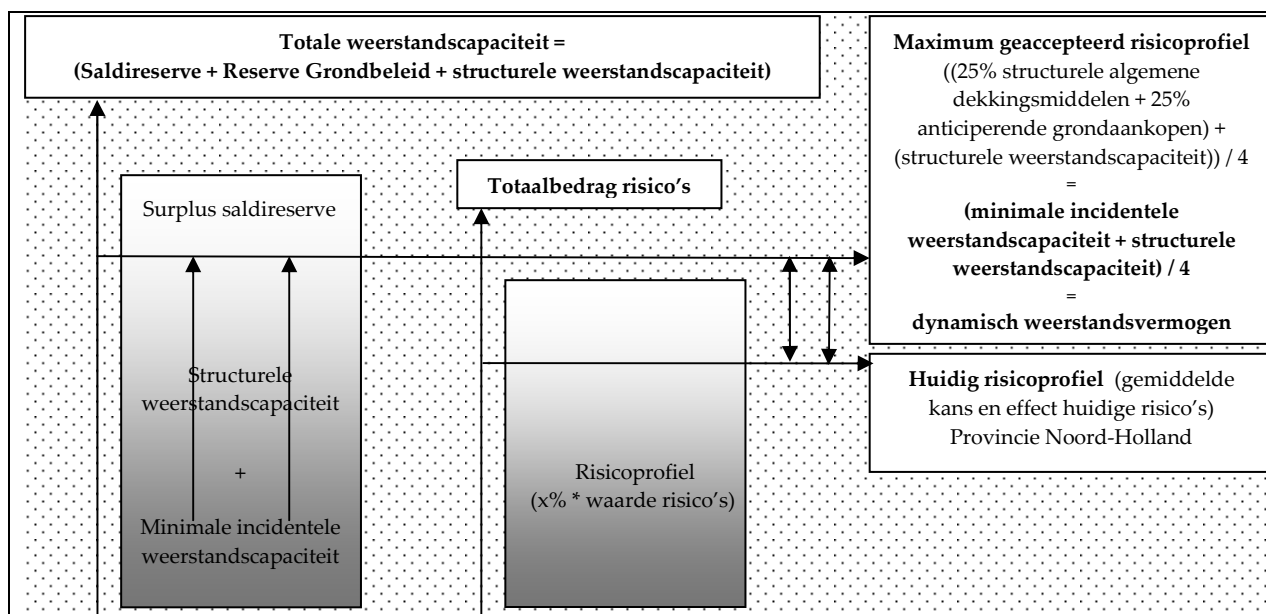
**Totale weerstandscapaciteit = (Saldireserve + Reserve Grondbeleid + structurele weerstandscapaciteit)**

**Maximum geaccepteerd risicoprofiel** ((25% structurele algemene dekkingsmiddelen + 25% anticiperende grondaankopen) + (structurele weerstandscapaciteit)) / 4 = **(minimale incidentele weerstandscapaciteit + structurele weerstandscapaciteit) / 4** = **dynamisch weerstandsvermogen**

Surplus saldireserve

Structurele weerstandscapaciteit

+

Minimale incidentele weerstandscapaciteit

**Totaalbedrag risico's**

Risicoprofiel (x% * waarde risico's)

**Huidig risicoprofiel** (gemiddelde kans en effect huidige risico's) Provincie Noord-Holland